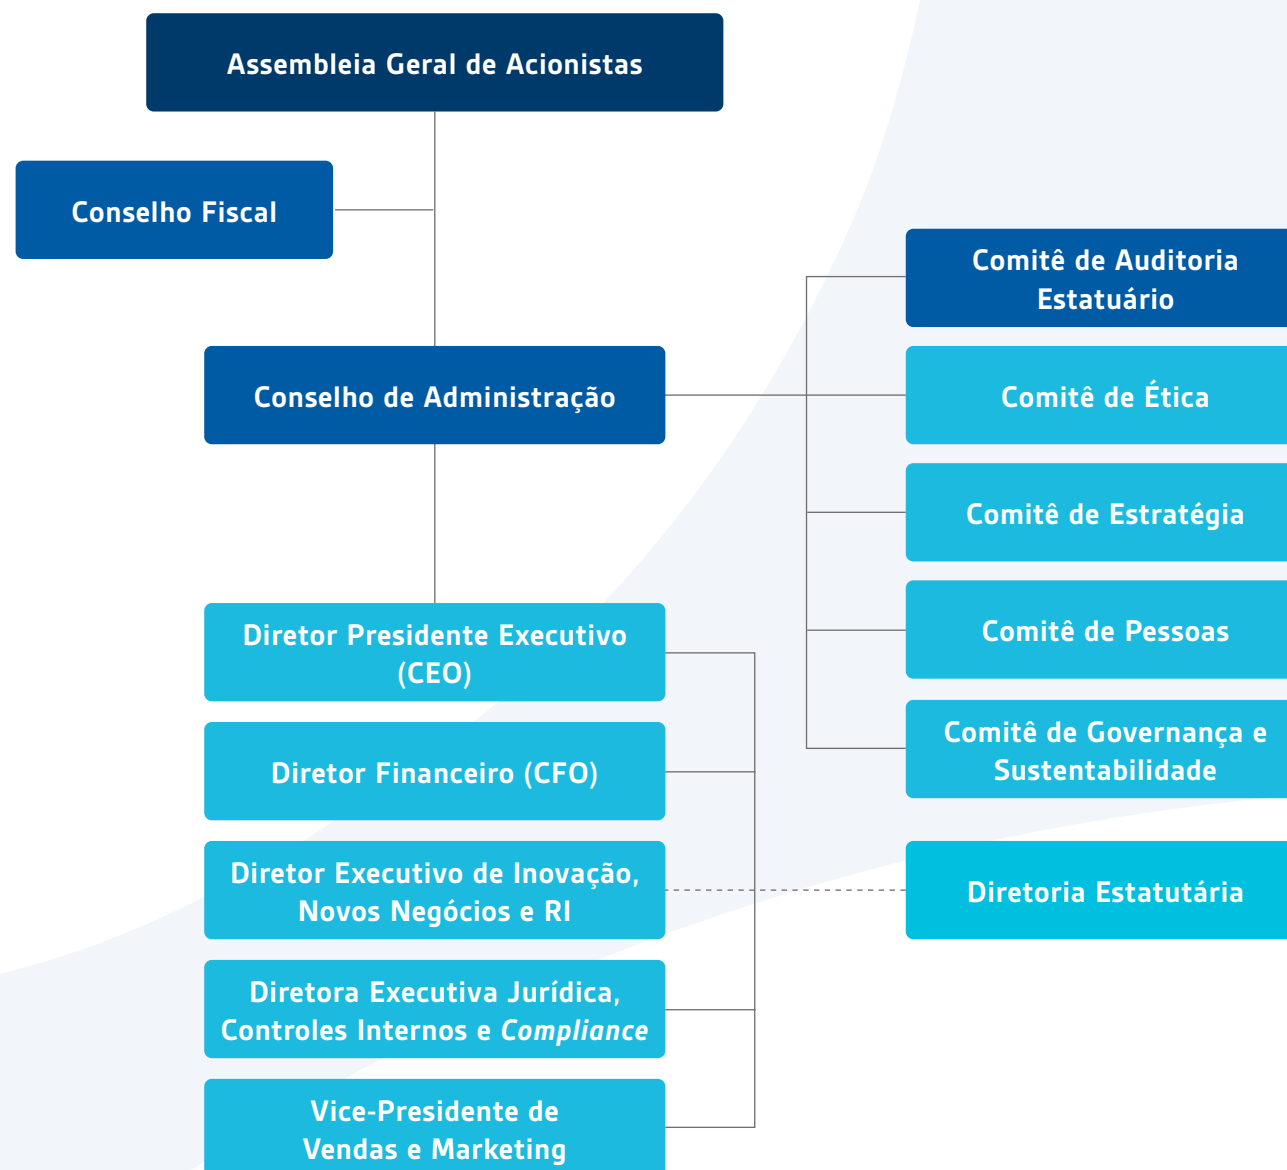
Assembleia Geral de Acionistas

Conselho Fiscal

Conselho de Administração

Comitê de Auditoria Estatuário

Comitê de Ética

Comitê de Estratégia

Comitê de Pessoas

Comitê de Governança e Sustentabilidade

Diretor Presidente Executivo (CEO)

Diretor Financeiro (CFO)

Diretor Executivo de Inovação, Novos Negócios e RI

Diretoria Estatutária

Diretora Executiva Jurídica, Controles Internos e *Compliance*

Vice-Presidente de Vendas e Marketing